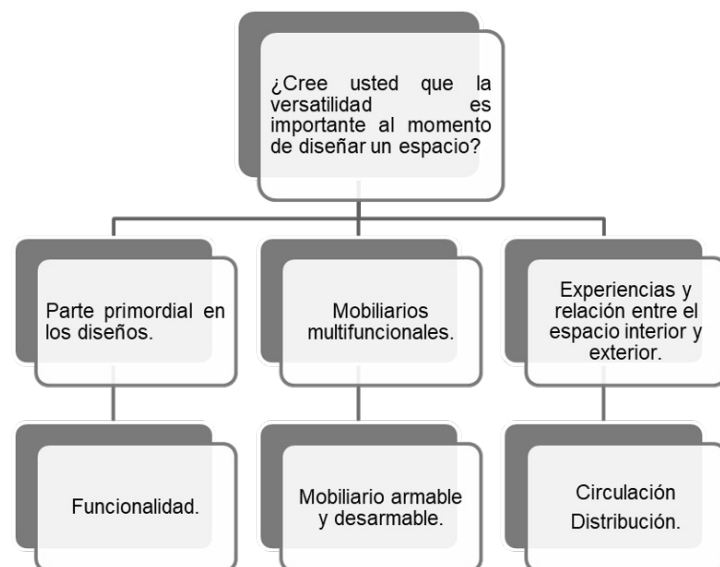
¿Cree usted que la versatilidad es importante al momento de diseñar un espacio?

Parte primordial en los diseños.

Mobiliarios multifuncionales.

Experiencias y relación entre el espacio interior y exterior.

Funcionalidad.

Mobiliario armable y desarmable.

Circulación
Distribución.